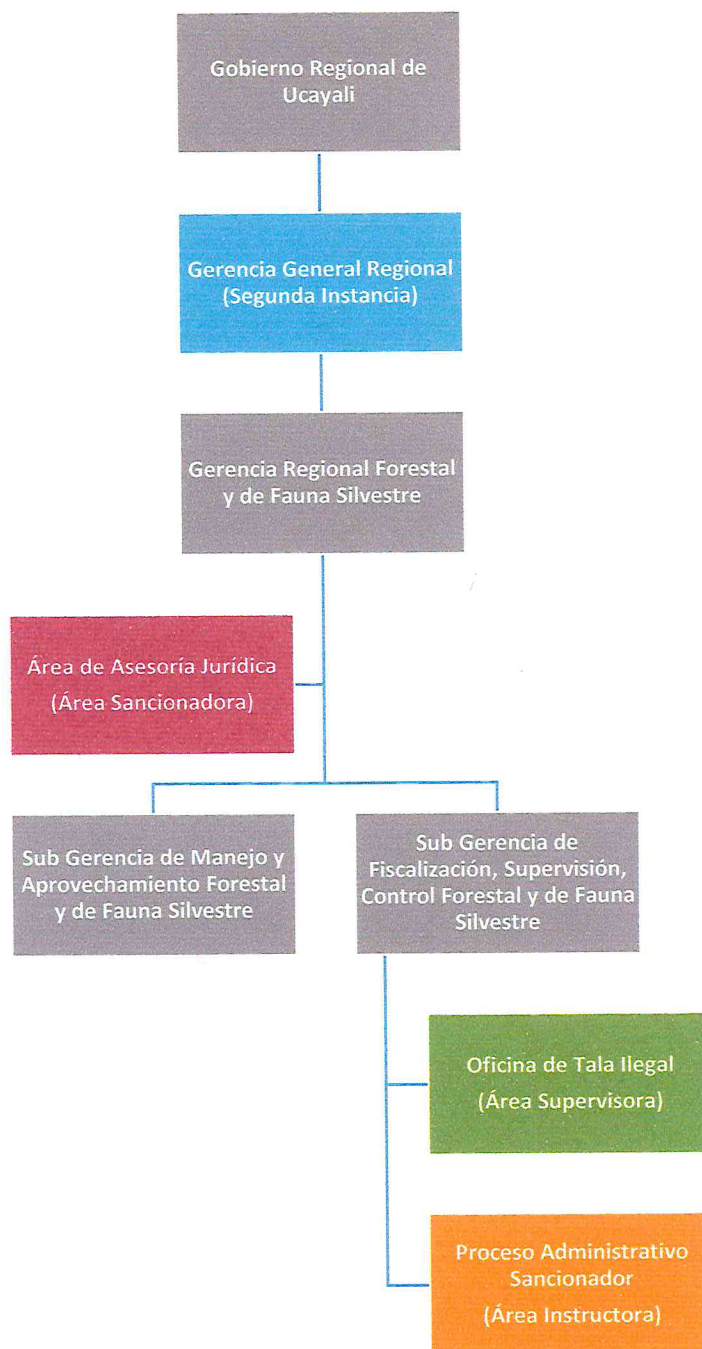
Gobierno Regional de Ucayali

Gerencia General Regional (Segunda Instancia)

Gerencia Regional Forestal y de Fauna Silvestre

Área de Asesoría Jurídica (Área Sancionadora)

Sub Gerencia de Manejo y Aprovechamiento Forestal y de Fauna Silvestre

Sub Gerencia de Fiscalización, Supervisión, Control Forestal y de Fauna Silvestre

Oficina de Tala Ilegal (Área Supervisora)

Proceso Administrativo Sancionador (Área Instructora)